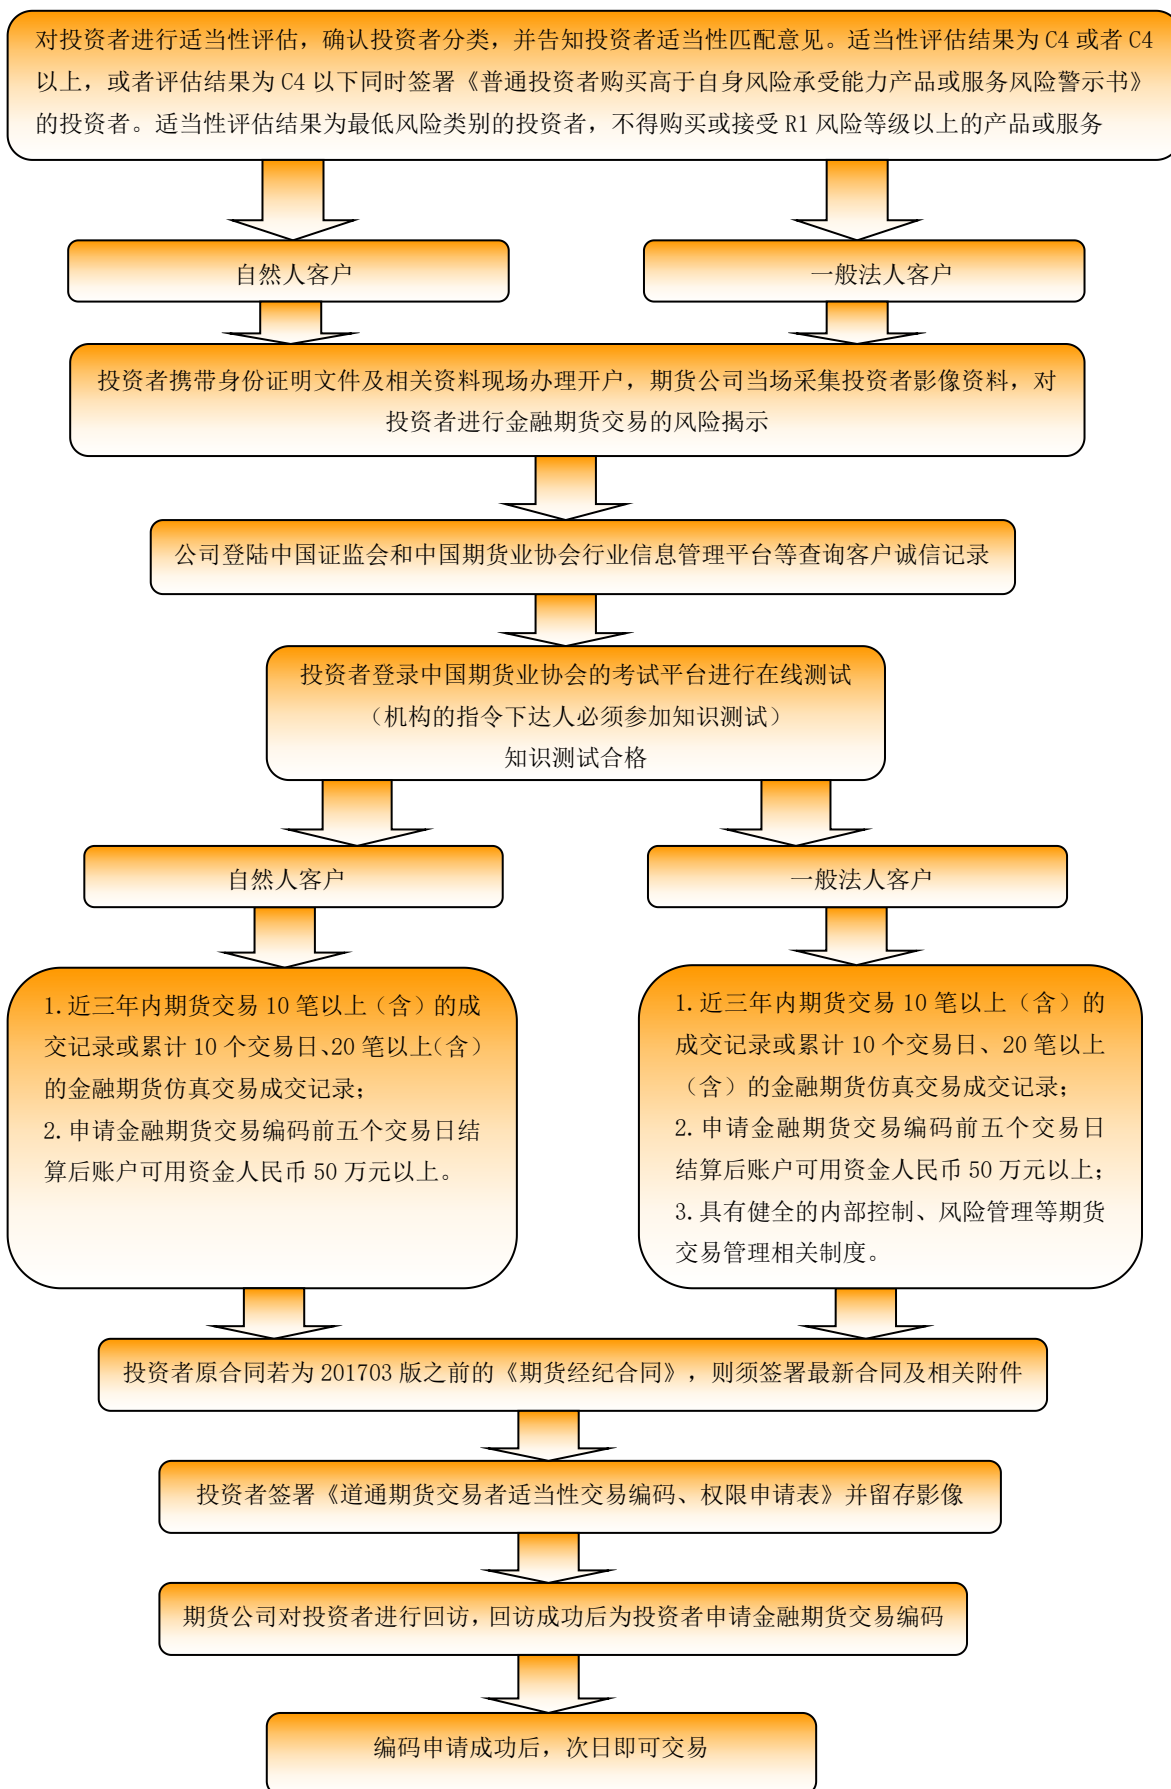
对投资者进行适当性评估，确认投资者分类，并告知投资者适当性匹配意见。适当性评估结果为 C4 或者 C4 以上，或者评估结果为 C4 以下同时签署《普通投资者购买高于自身风险承受能力产品或服务风险警示书》的投资者。适当性评估结果为最低风险类别的投资者，不得购买或接受 R1 风险等级以上的产品或服务

自然人客户

一般法人客户

投资者携带身份证明文件及相关资料现场办理开户，期货公司当场采集投资者影像资料，对投资者进行金融期货交易的风险揭示

公司登陆中国证监会和中国期货业协会行业信息管理平台等查询客户诚信记录

投资者登录中国期货业协会的考试平台进行在线测试
（机构的指令下达人必须参加知识测试）
知识测试合格

自然人客户

一般法人客户

1. 近三年内期货交易 10 笔以上（含）的成交记录或累计 10 个交易日、20 笔以上（含）的金融期货仿真交易成交记录；
2. 申请金融期货交易编码前五个交易日结算后账户可用资金人民币 50 万元以上。

1. 近三年内期货交易 10 笔以上（含）的成交记录或累计 10 个交易日、20 笔以上（含）的金融期货仿真交易成交记录；
2. 申请金融期货交易编码前五个交易日结算后账户可用资金人民币 50 万元以上；
3. 具有健全的内部控制、风险管理等期货交易管理相关制度。

投资者原合同若为 201703 版之前的《期货经纪合同》，则须签署最新合同及相关附件

投资者签署《道通期货交易者适当性交易编码、权限申请表》并留存影像

期货公司对投资者进行回访，回访成功后为投资者申请金融期货交易编码

编码申请成功后，次日即可交易